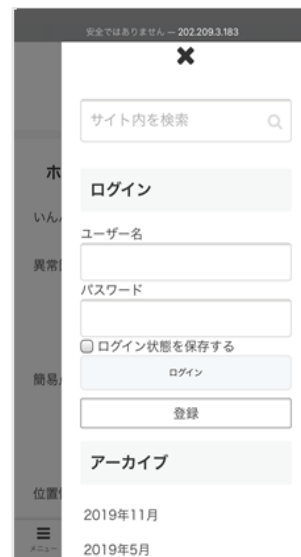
安全ではありません — 202.209.3.183

✖

サイト内を検索

ホ

いん

異常

ログイン

ユーザー名

パスワード

ログイン状態を保存する

ログイン

簡易

登録

アーカイブ

位置

2019年11月

メニュー

2019年5月